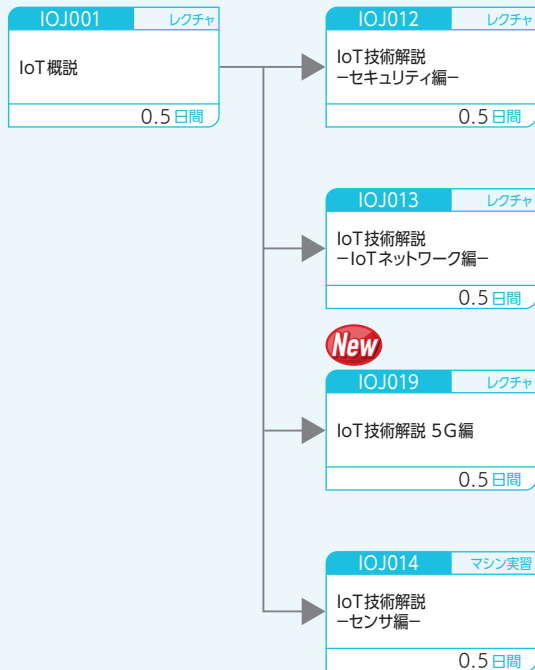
IOJ001
レクチャ
IoT概説
0.5日間

IOJ012
レクチャ
IoT技術解説
−セキュリティ編−
0.5日間

IOJ013
レクチャ
IoT技術解説
−IoTネットワーク編−
0.5日間

New
IOJ019
レクチャ
IoT技術解説 5G編
0.5日間

IOJ014
マシン実習
IoT技術解説
−センサ編−
0.5日間